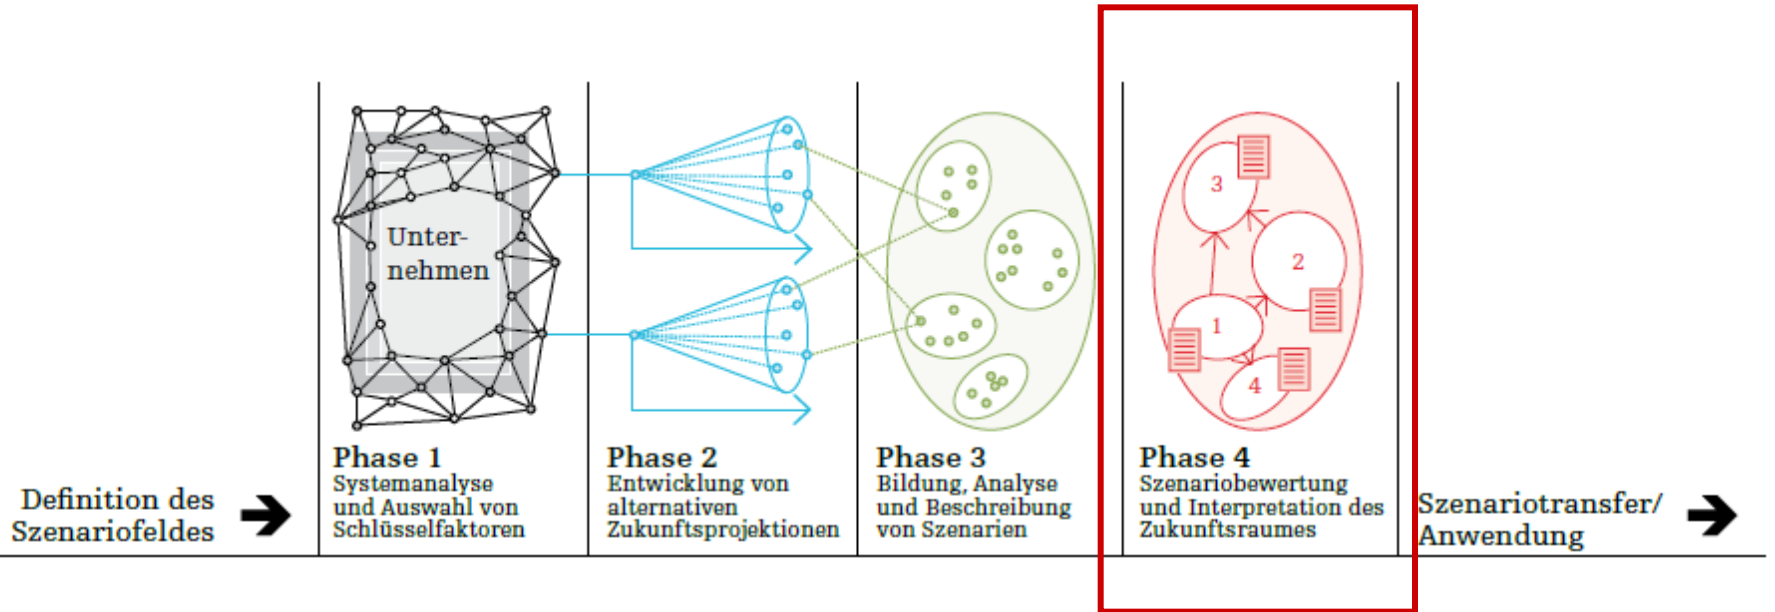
Unter-
nehmen

3

2

1

4

Definition des Szenariofeldes

Phase 1
Systemanalyse und Auswahl von Schlüsselfaktoren

Phase 2
Entwicklung von alternativen Zukunftsprojektionen

Phase 3
Bildung, Analyse und Beschreibung von Szenarien

Phase 4
Szenariobewertung und Interpretation des Zukunftsraumes

Szenariotransfer/ Anwendung